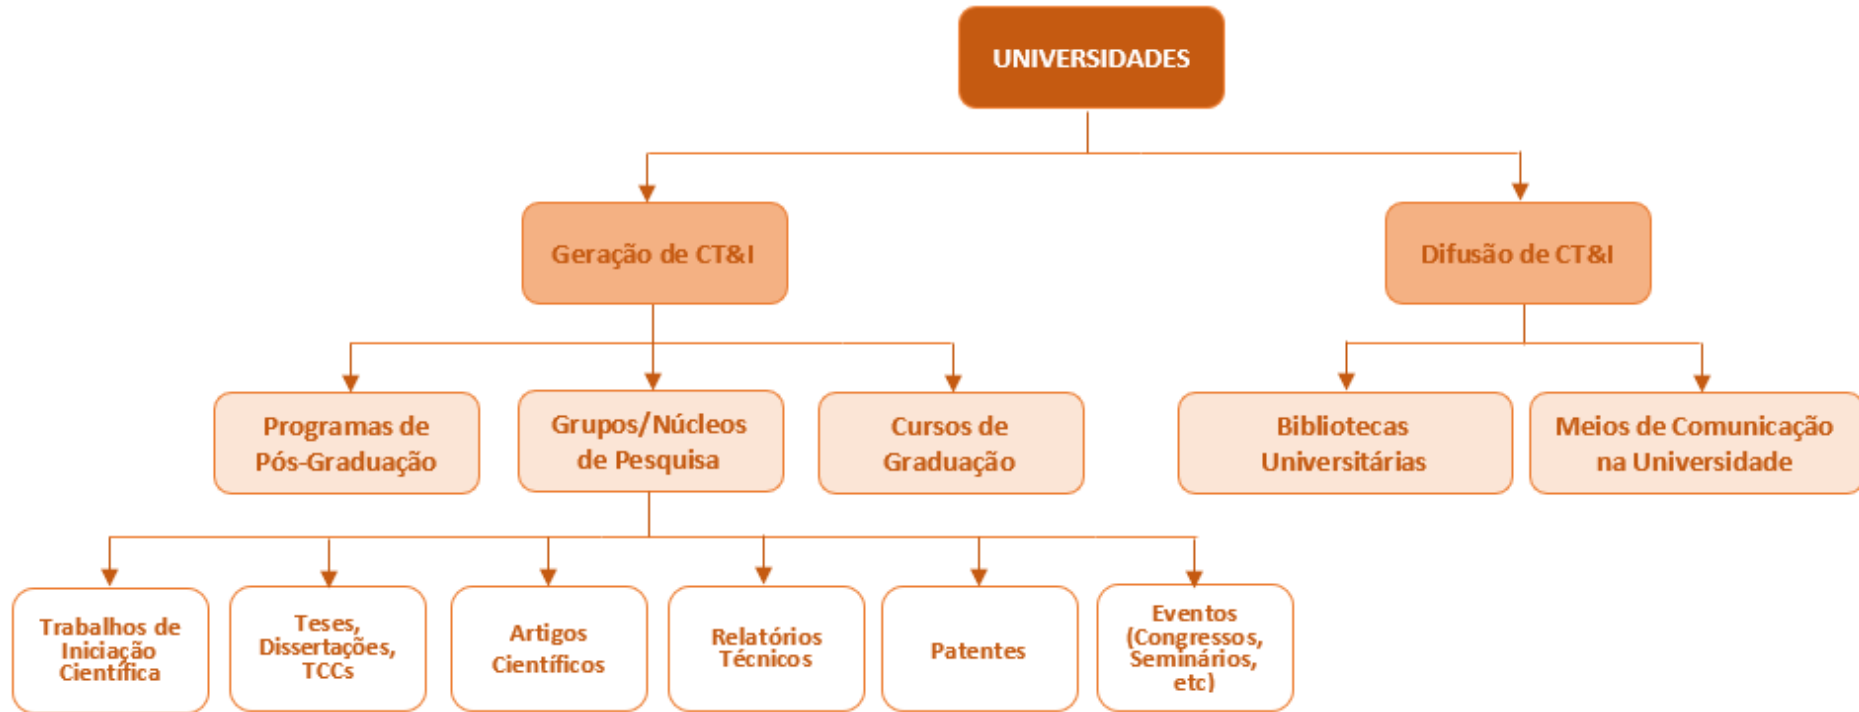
UNIVERSIDADES

Geração de CT&I

Difusão de CT&I

Programas de Pós-Graduação

Grupos/Núcleos de Pesquisa

Cursos de Graduação

Bibliotecas Universitárias

Meios de Comunicação na Universidade

Trabalhos de Iniciação Científica

Teses, Dissertações, TCCs

Artigos Científicos

Relatórios Técnicos

Patentes

Eventos (Congressos, Seminários, etc)